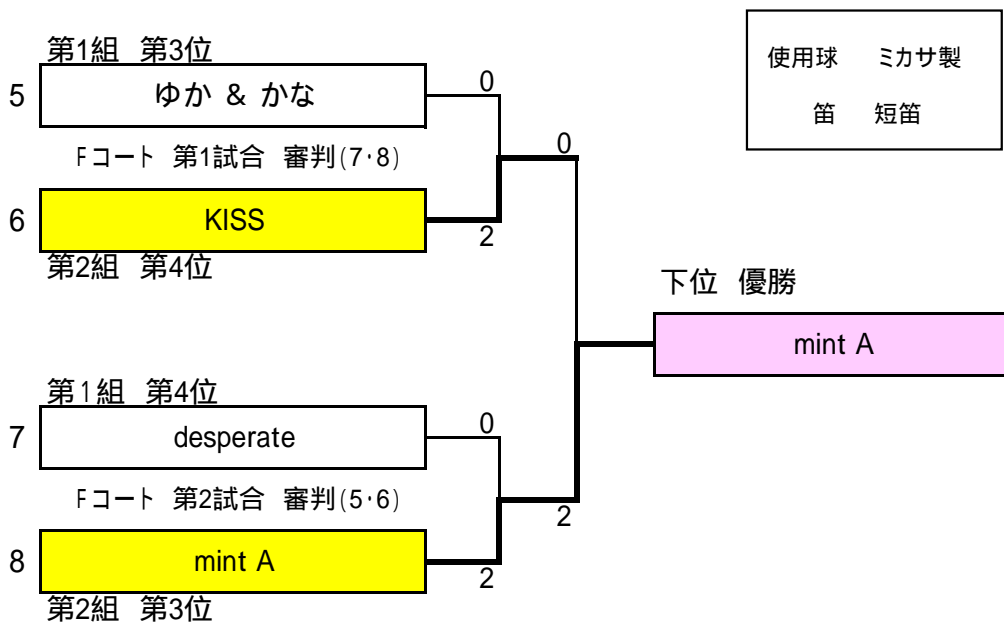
第1組　第3位

5　ゆか ＆ かな　0

Fコート　第1試合　審判(7･8)

6　KISS　2

第2組　第4位

0

使用球　ミカサ製

笛　短笛

下位　優勝

mint A

第1組　第4位

7　desperate　0

Fコート　第2試合　審判(5･6)

8　mint A　2

第2組　第3位

2